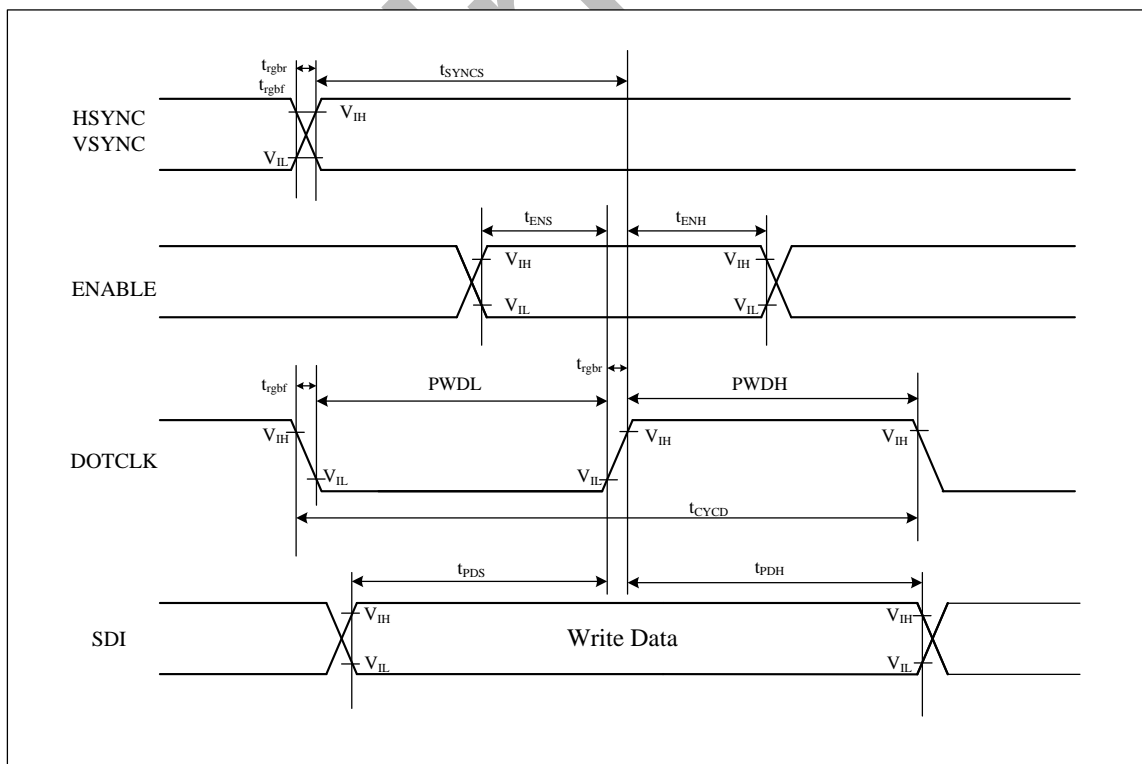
$t_{rgbr}$
$t_{rgbf}$
$t_{SYNCS}$
HSYNC
VSYNC
$V_{IH}$
$V_{IL}$

$t_{ENS}$
$t_{ENH}$
ENABLE
$V_{IH}$
$V_{IL}$
$V_{IH}$
$V_{IL}$

$t_{rgbr}$
$t_{rgbf}$
PWDL
PWDH
DOTCLK
$V_{IH}$
$V_{IL}$
$V_{IL}$
$V_{IH}$
$V_{IH}$
$t_{CYCD}$

$t_{PDS}$
$t_{PDH}$
SDI
$V_{IH}$
$V_{IL}$
Write Data
$V_{IH}$
$V_{IL}$